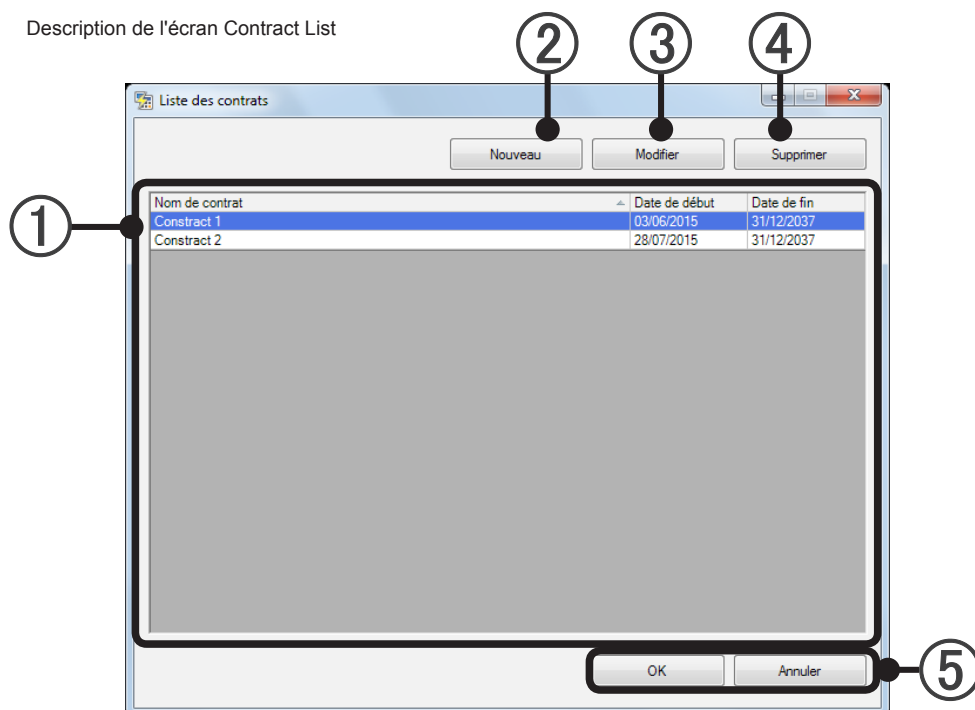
Description de l'écran Contract List

②
③
④

Liste des contrats

Nouveau
Modifier
Supprimer

①

| Nom de contrat | Date de début | Date de fin |
|---|---|---|
| Constract 1 | 03/06/2015 | 31/12/2037 |
| Constract 2 | 28/07/2015 | 31/12/2037 |

OK
Annuler

⑤